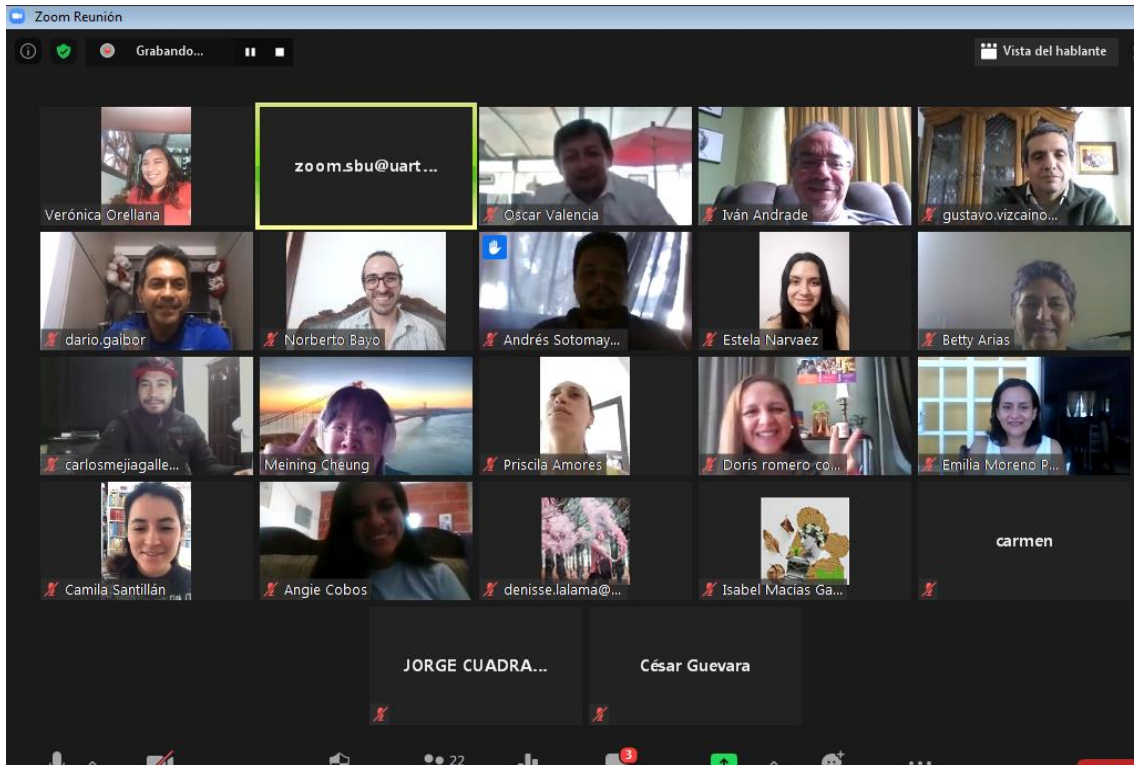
Zoom Reunión

Grabando...

Vista del hablante

Verónica Orellana

zoom.sbu@uart...

Oscar Valencia

Iván Andrade

gustavo.vizcaino...

dario.gaibor

Norberto Bayo

Andrés Sotomay...

Estela Narvaez

Betty Arias

carlosmejiagalle...

Meining Cheung

Priscila Amores

Doris romero co...

Emilia Moreno P...

Camila Santillán

Angie Cobos

denisse.lalama@...

Isabel Macías Ga...

carmen

JORGE CUADRA...

César Guevara

22

3